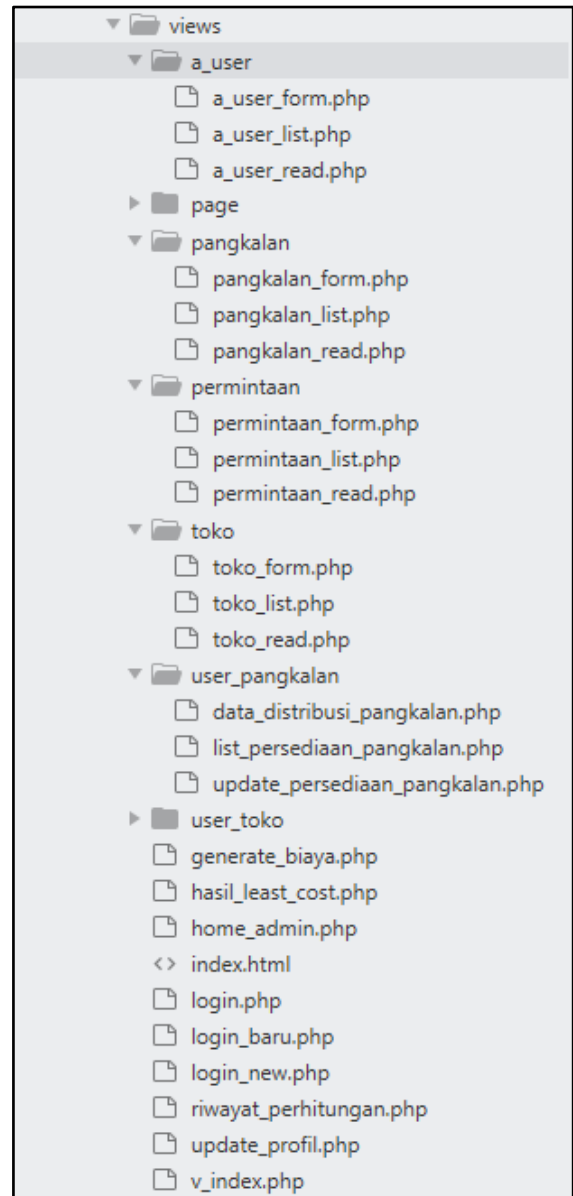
views
a_user
a_user_form.php
a_user_list.php
a_user_read.php
page
pangkalan
pangkalan_form.php
pangkalan_list.php
pangkalan_read.php
permintaan
permintaan_form.php
permintaan_list.php
permintaan_read.php
toko
toko_form.php
toko_list.php
toko_read.php
user_pangkalan
data_distribusi_pangkalan.php
list_persediaan_pangkalan.php
update_persediaan_pangkalan.php
user_toko
generate_biaya.php
hasil_least_cost.php
home_admin.php
<> index.html
login.php
login_baru.php
login_new.php
riwayat_perhitungan.php
update_profil.php
v_index.php